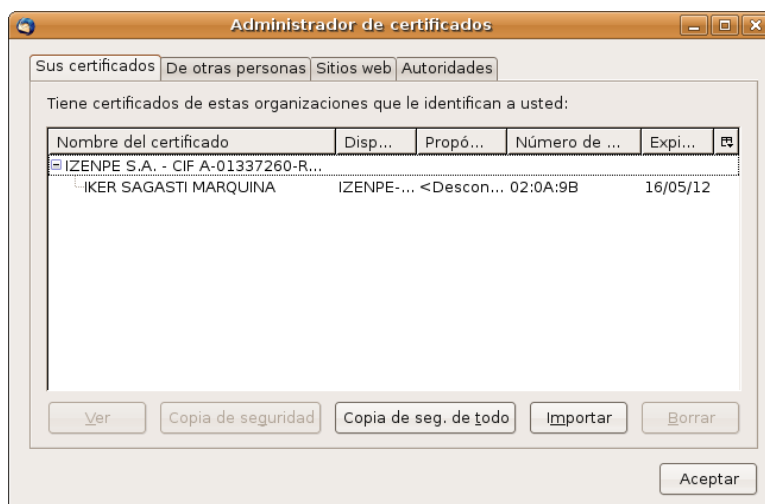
Administrador de certificados

Sus certificados | De otras personas | Sitios web | Autoridades

Tiene certificados de estas organizaciones que le identifican a usted:

| Nombre del certificado | Disp... | Propó... | Número de ... | Expi... |
|---|---|---|---|---|
| IZENPE S.A. - CIF A-01337260-R... | | | | |
| IKER SAGASTI MARQUINA | IZENPE-... | <Descon... | 02:0A:9B | 16/05/12 |

Ver | Copia de seguridad | Copia de seg. de todo | Importar | Borrar

Aceptar